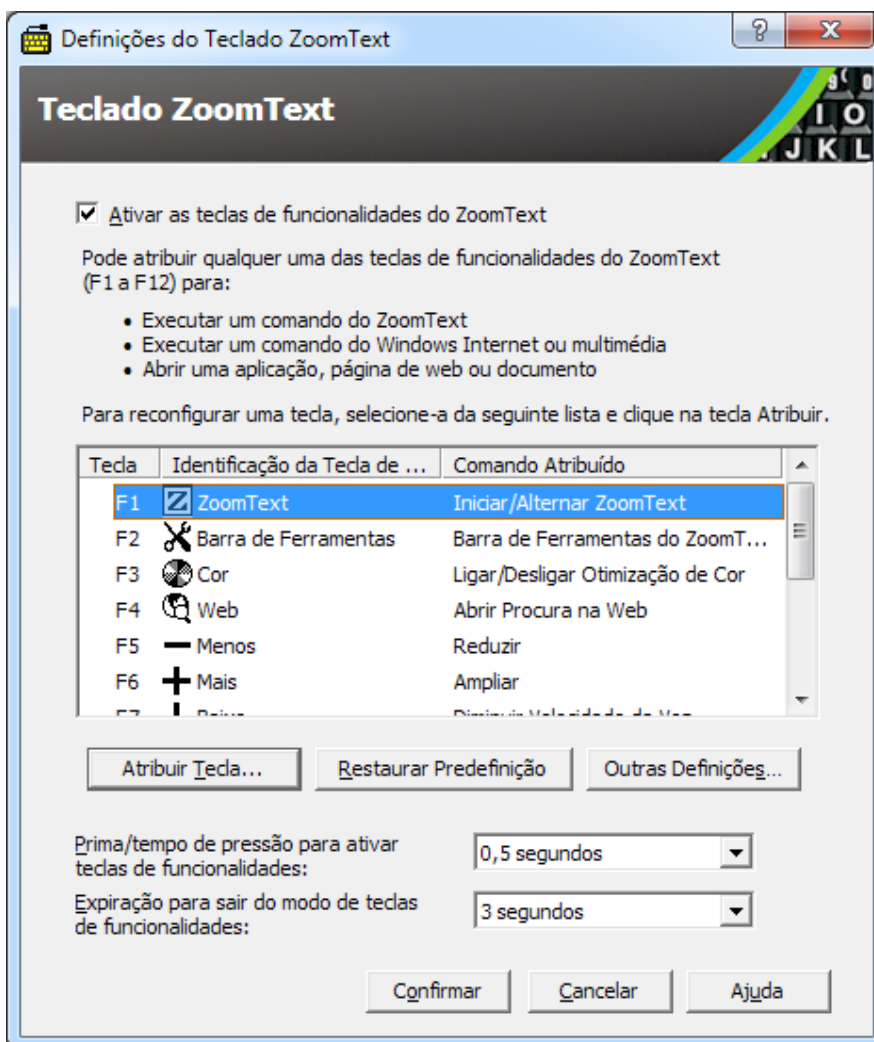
Definições do Teclado ZoomText

?

X

Teclado ZoomText

9 ( 0
I O
J K L

Ativar as teclas de funcionalidades do ZoomText

Pode atribuir qualquer uma das teclas de funcionalidades do ZoomText (F1 a F12) para:

• Executar um comando do ZoomText
• Executar um comando do Windows Internet ou multimédia
• Abrir uma aplicação, página de web ou documento

Para reconfigurar uma tecla, selecione-a da seguinte lista e clique na tecla Atribuir.

| Tecla | Identificação da Tecla de ... | Comando Atribuído |
|---|---|---|
| F1 | ZoomText | Iniciar/Alternar ZoomText |
| F2 | Barra de Ferramentas | Barra de Ferramentas do ZoomT... |
| F3 | Cor | Ligar/Desligar Otimização de Cor |
| F4 | Web | Abrir Procura na Web |
| F5 | Menos | Reduzir |
| F6 | Mais | Ampliar |
| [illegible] | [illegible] | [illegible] |

Atribuir Tecla...

Restaurar Predefinição

Outras Definições...

Prima/tempo de pressão para ativar teclas de funcionalidades:

0,5 segundos

Expiração para sair do modo de teclas de funcionalidades:

3 segundos

Confirmar

Cancelar

Ajuda